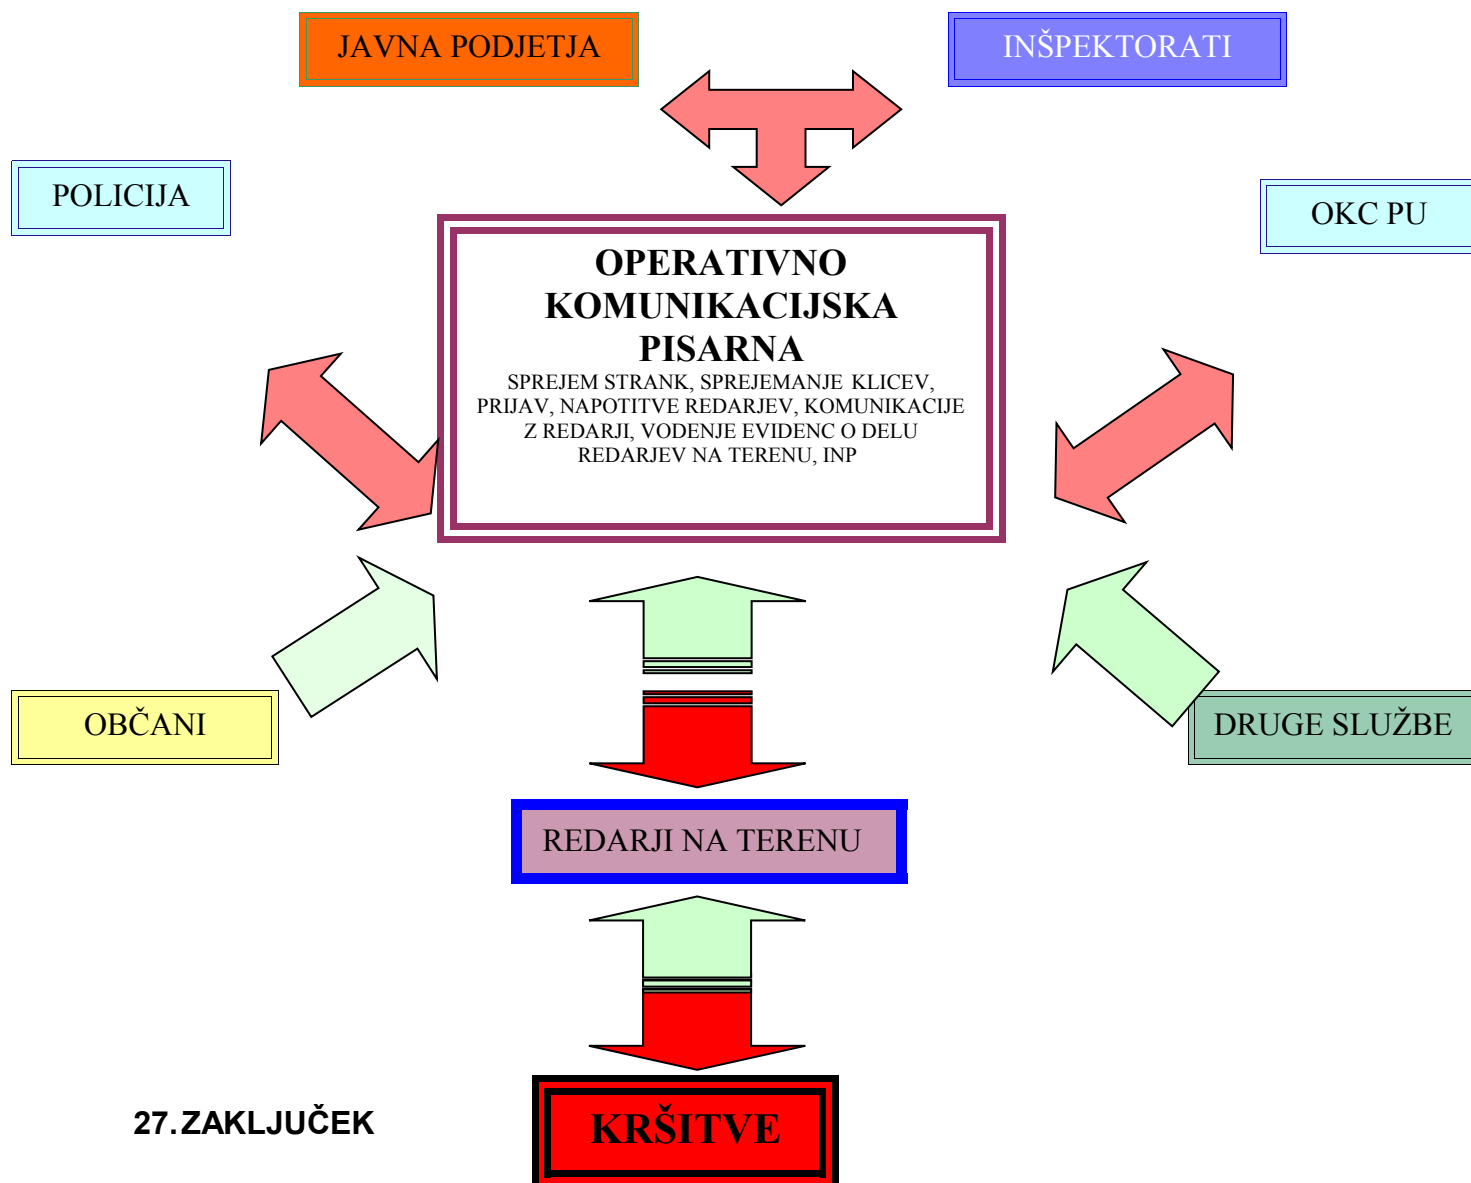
JAVNA PODJETJA

INŠPEKTORATI

POLICIJA

OKC PU

OPERATIVNO KOMUNIKACIJSKA PISARNA
SPREJEM STRANK, SPREJEMANJE KLICEV, PRIJAV, NAPOTITVE REDARJEV, KOMUNIKACIJE Z REDARJI, VODENJE EVIDENC O DELU REDARJEV NA TERENU, INP

OBČANI

DRUGE SLUŽBE

REDARJI NA TERENU

27.ZAKLJUČEK

KRŠITVE